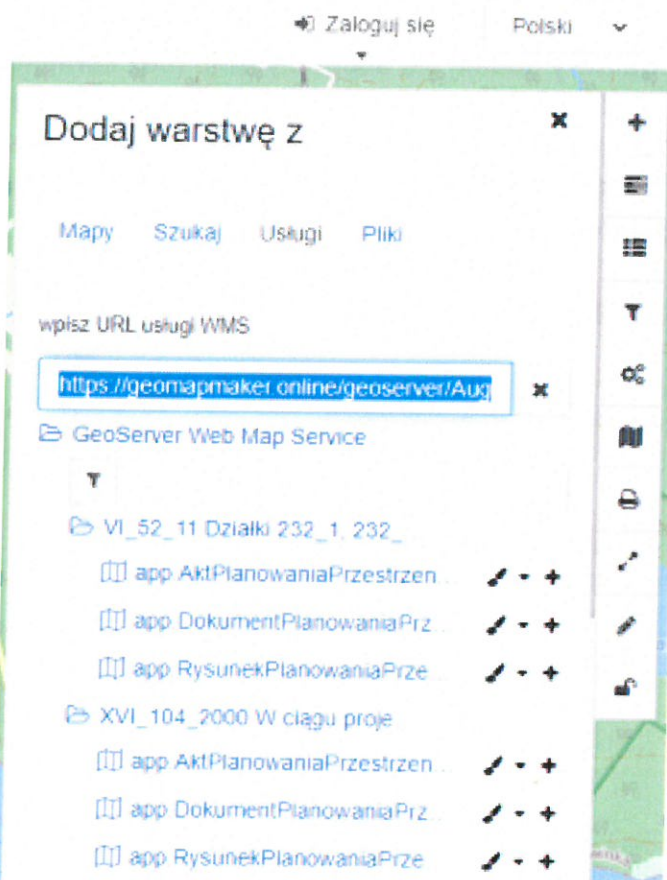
Zaloguj się

Polski

Dodaj warstwę z

Mapy Szukaj Usługi Pliki

wpisz URL usługi WMS

https://geomapmaker.online/geoserver/Aug

GeoServer Web Map Service

VI_52_11 Działki 232_1, 232_

app:AktPlanowaniaPrzestrzen

app:DokumentPlanowaniaPrz

app:RysunekPlanowaniaPrze

XVI_104_2000 W ciągu proje

app:AktPlanowaniaPrzestrzen

app:DokumentPlanowaniaPrz

app:RysunekPlanowaniaPrze